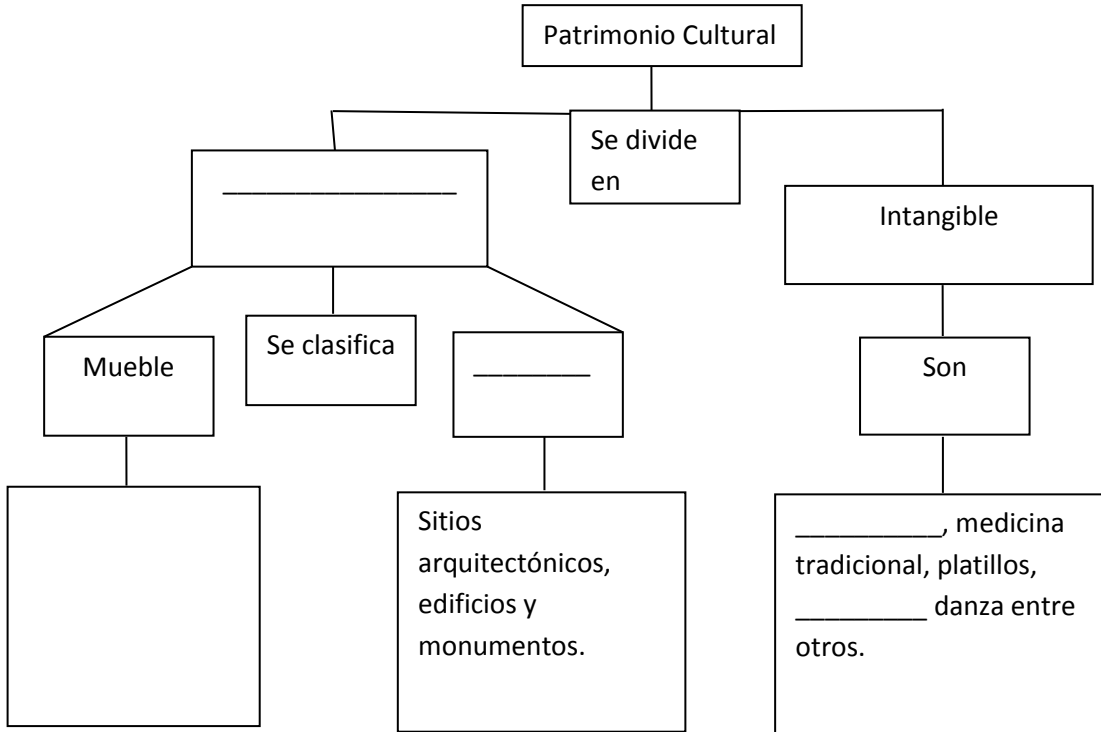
Patrimonio Cultural

Se divide en

________________

Intangible

Mueble

Se clasifica

_________

Son

Sitios arquitectónicos, edificios y monumentos.

___________, medicina tradicional, platillos, __________ danza entre otros.